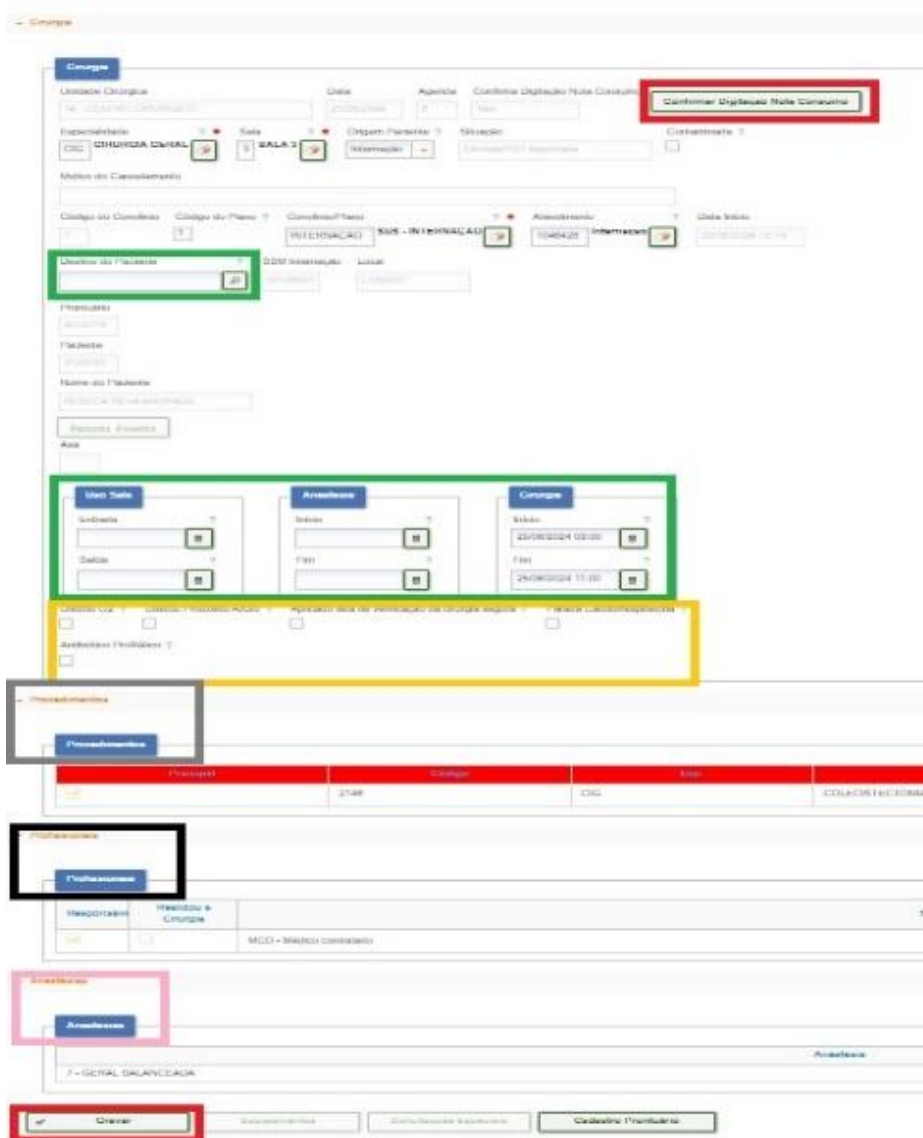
- Cirurgia

Cirurgia

Unidade Cirúrgica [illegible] Data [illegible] Agenda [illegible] Confirma Digitação Nota Consumo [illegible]

Confirmar Digitação Nota Consumo

Especialidade ? Sala ? Origem Paciente ? Situação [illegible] Contaminada ?

CIG CIRURGIA GERAL 5 SALA 5 Internação

Motivo do Cancelamento

Código do Convênio Código do Plano ? Convênio/Plano ? Atendimento ? Data Início

INTERNAÇÃO SUS - INTERNAÇÃO Internação

Destino do Paciente ? CCIH Internação Leito

Prontuário

Paciente

Nome do Paciente

Asa

Uso Sala
Entrada
Saída

Anestesia
Início
Fim

Cirurgia
Início 25/06/2024 09:00
Fim 25/06/2024 11:00

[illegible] ? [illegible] ? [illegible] ? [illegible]

Antibiótico Profilático ?

- Procedimentos

Procedimentos

| Principal | Código | Esp. | |
|---|---|---|---|
| | 2748 | CIG | COLECISTECTOMI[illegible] |

- Profissionais

Profissionais

| Responsável | Realizou a Cirurgia | |
|---|---|---|
| | | MCO - Médico contratado |

- Anestesias

Anestesias

Anestesia

7 - GERAL BALANCEADA

Gravar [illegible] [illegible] Cadastro Prontuário